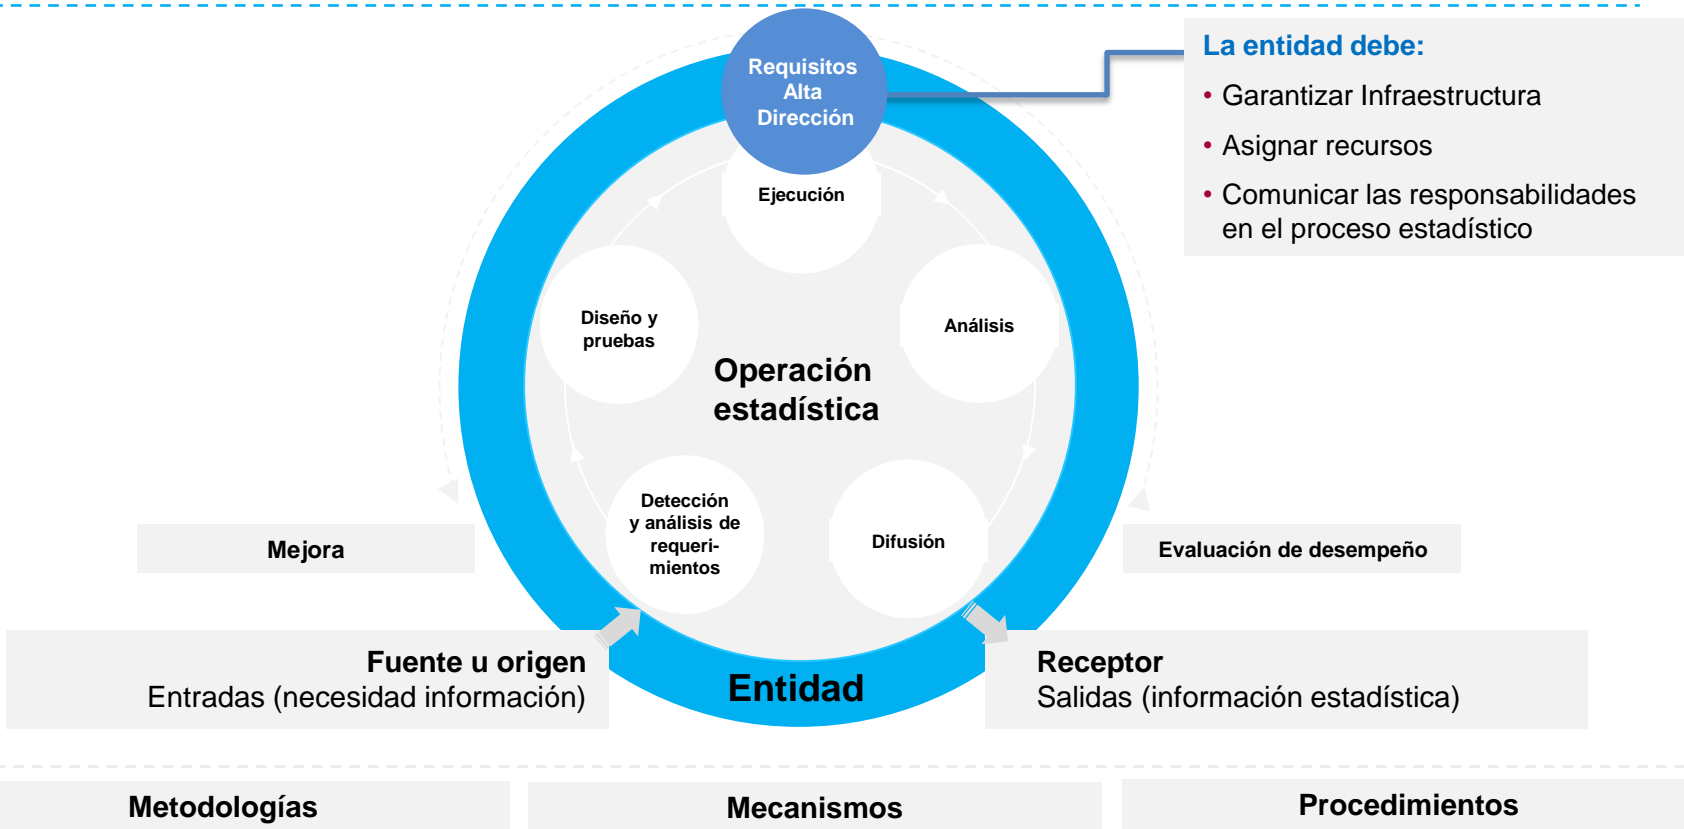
Requisitos Alta Dirección

La entidad debe:
• Garantizar Infraestructura
• Asignar recursos
• Comunicar las responsabilidades en el proceso estadístico

Ejecución

Diseño y pruebas

Análisis

Operación estadística

Detección y análisis de requerimientos

Difusión

Mejora

Evaluación de desempeño

Fuente u origen
Entradas (necesidad información)

Entidad

Receptor
Salidas (información estadística)

Metodologías

Mecanismos

Procedimientos